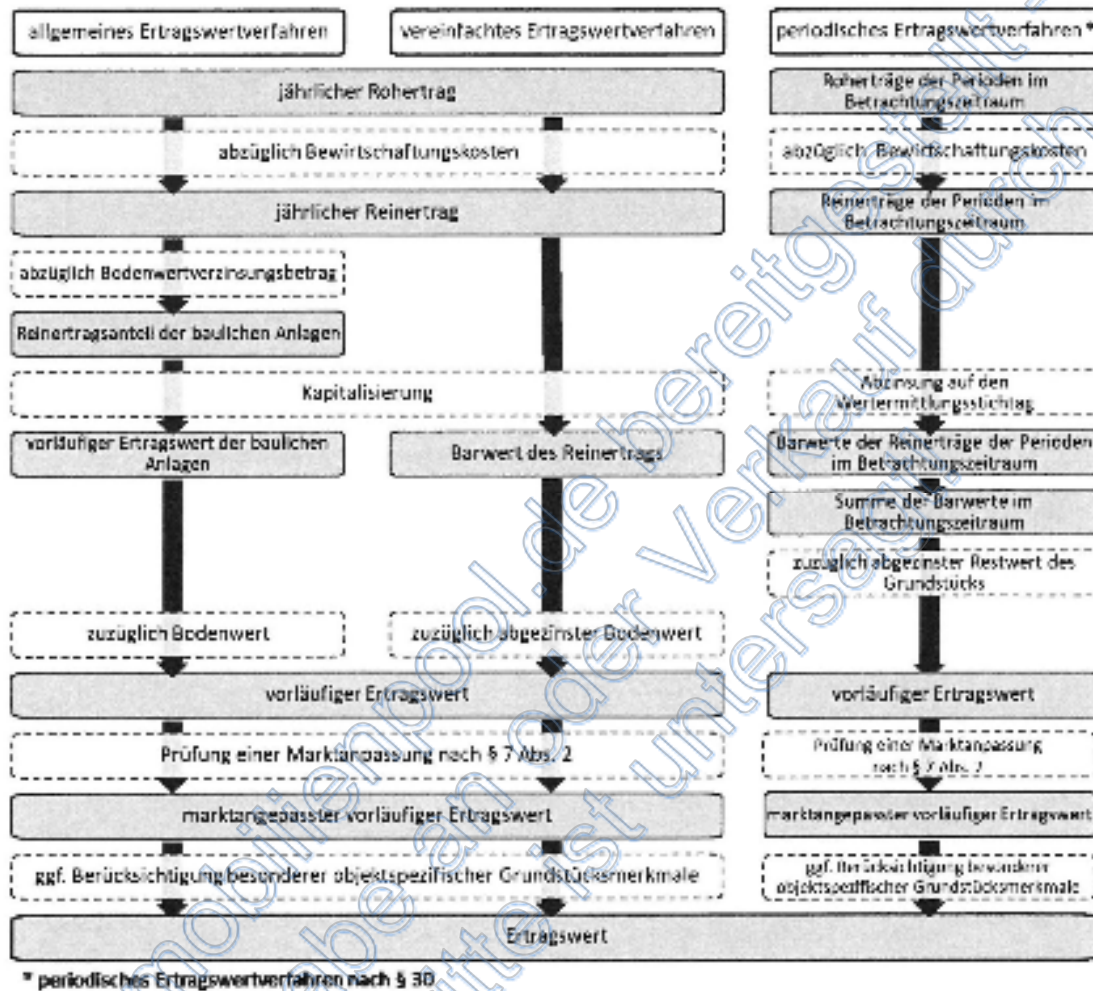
allgemeines Ertragswertverfahren

vereinfachtes Ertragswertverfahren

periodisches Ertragswertverfahren *

jährlicher Rohertrag

Roherträge der Perioden im Betrachtungszeitraum

abzüglich Bewirtschaftungskosten

abzüglich Bewirtschaftungskosten

jährlicher Reinertrag

Reinerträge der Perioden im Betrachtungszeitraum

abzüglich Bodenwertverzinsungsbetrag

Reinertragsanteil der baulichen Anlagen

Kapitalisierung

Abzinsung auf den Wertermittlungsstichtag

vorläufiger Ertragswert der baulichen Anlagen

Barwert des Reinertrags

Barwerte der Reinerträge der Perioden im Betrachtungszeitraum

Summe der Barwerte im Betrachtungszeitraum

zuzüglich abgezinster Restwert des Grundstücks

zuzüglich Bodenwert

zuzüglich abgezinster Bodenwert

vorläufiger Ertragswert

vorläufiger Ertragswert

Prüfung einer Marktanpassung nach § 7 Abs. 2

Prüfung einer Marktanpassung nach § 7 Abs. 2

marktangepasster vorläufiger Ertragswert

marktangepasster vorläufiger Ertragswert

ggf. Berücksichtigung besonderer objektspezifischer Grundstücksmerkmale

ggf. Berücksichtigung besonderer objektspezifischer Grundstücksmerkmale

Ertragswert

* periodisches Ertragswertverfahren nach § 30

immobilienpool.de bereitgestellt - Weitergabe an oder Verkauf durch Dritte ist untersagt